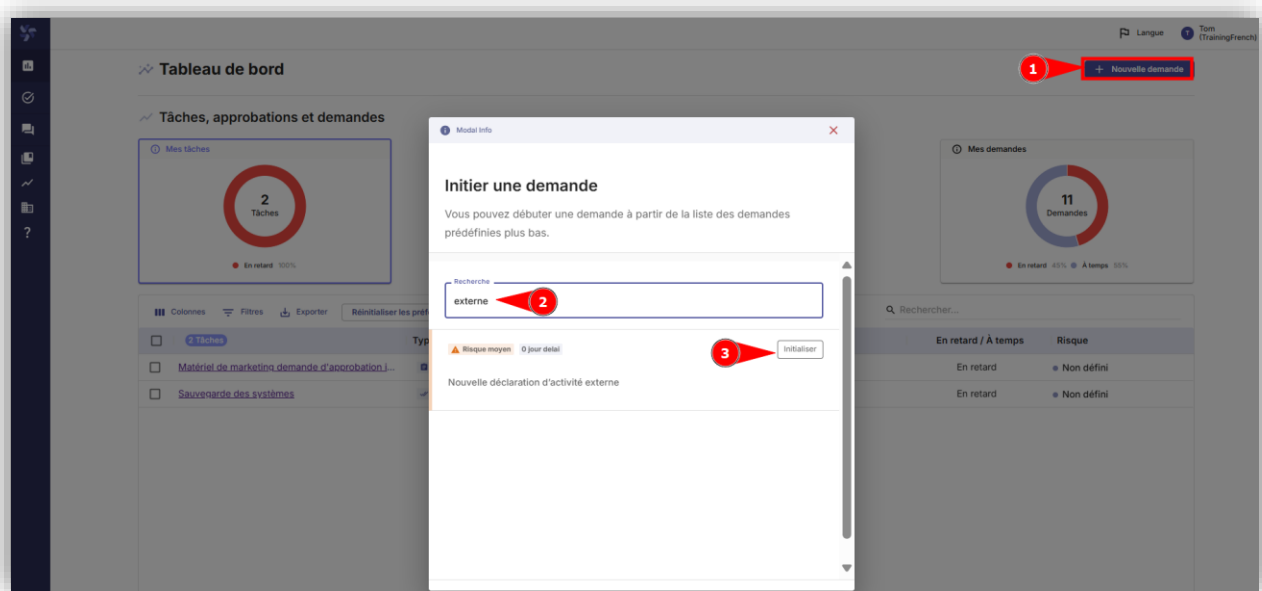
Langue T Tom (TrainingFrench)

Tableau de bord

1 + Nouvelle demande

Tâches, approbations et demandes

Mes tâches

2
Tâches

En retard 100%

Mes demandes

11
Demandes

En retard 45% À temps 55%

Colonnes Filtres Exporter Réinitialiser les préf

Rechercher...

2 Tâches Typ En retard / À temps Risque

| | | | | |
|---|---|---|---|---|
| | Matériel de marketing demande d'approbation i... | | En retard | Non défini |
| | Sauvegarde des systèmes | | En retard | Non défini |

Modal Info

Initier une demande

Vous pouvez débuter une demande à partir de la liste des demandes prédéfinies plus bas.

Recherche
externe 2

Risque moyen 0 jour delai 3 Initialiser

Nouvelle déclaration d'activité externe